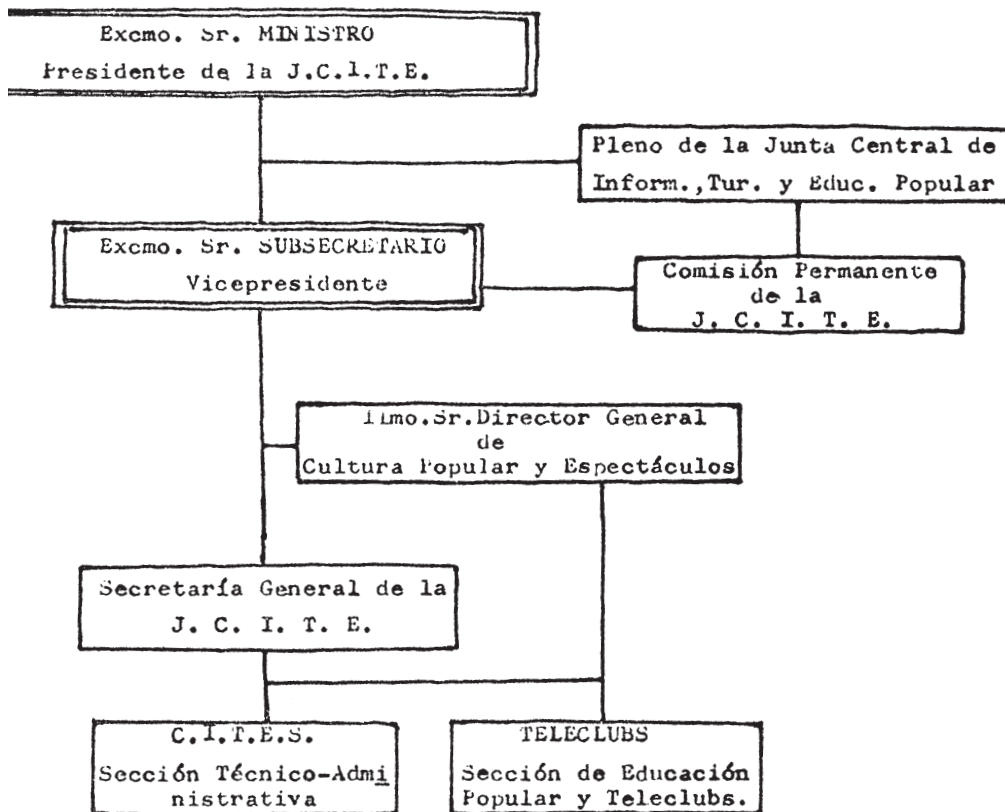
Excmo. Sr. MINISTRO
Presidente de la J.C.I.T.E.

Pleno de la Junta Central de Inform.,Tur. y Educ. Popular

Excmo. Sr. SUBSECRETARIO
Vicepresidente

Comisión Permanente de la J. C. I. T. E.

Ilmo.Sr.Director General de Cultura Popular y Espectáculos

Secretaría General de la J. C. I. T. E.

C.I.T.E.S.
Sección Técnico-Administrativa

TELECLUBS
Sección de Educación Popular y Teleclubs.